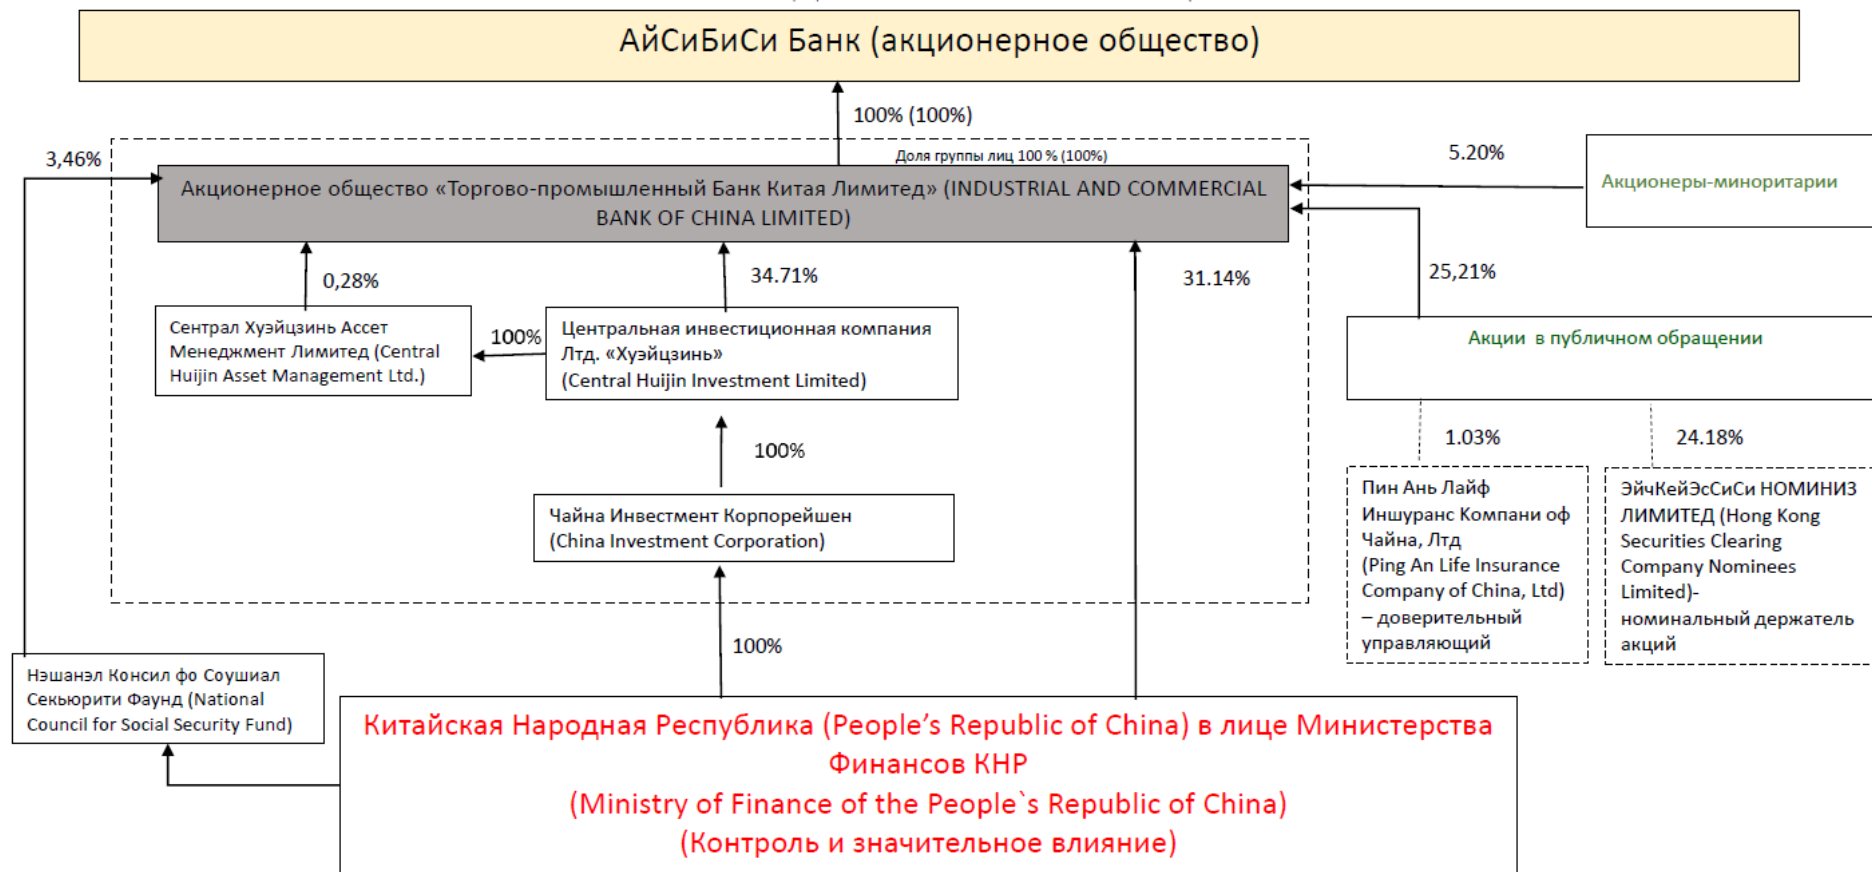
АйСиБиСи Банк (акционерное общество)

100% (100%)

Доля группы лиц 100 % (100%)

3,46%

5.20%

Акционерное общество «Торгово-промышленный Банк Китая Лимитед» (INDUSTRIAL AND COMMERCIAL BANK OF CHINA LIMITED)

Акционеры-миноритарии

0,28%

34.71%

31.14%

25,21%

Сентрал Хуэйцзинь Ассет Менеджмент Лимитед (Central Huijin Asset Management Ltd.)

100%

Центральная инвестиционная компания Лтд. «Хуэйцзинь» (Central Huijin Investment Limited)

Акции в публичном обращении

1.03%

24.18%

100%

Чайна Инвестмент Корпорейшен (China Investment Corporation)

Пин Ань Лайф Иншуранс Компани оф Чайна, Лтд (Ping An Life Insurance Company of China, Ltd) – доверительный управляющий

ЭйчКейЭсСиСи НОМИНИЗ ЛИМИТЕД (Hong Kong Securities Clearing Company Nominees Limited)- номинальный держатель акций

100%

Нэшанэл Консил фо Соушиал Секьюрити Фаунд (National Council for Social Security Fund)

Китайская Народная Республика (People's Republic of China) в лице Министерства Финансов КНР (Ministry of Finance of the People`s Republic of China) (Контроль и значительное влияние)